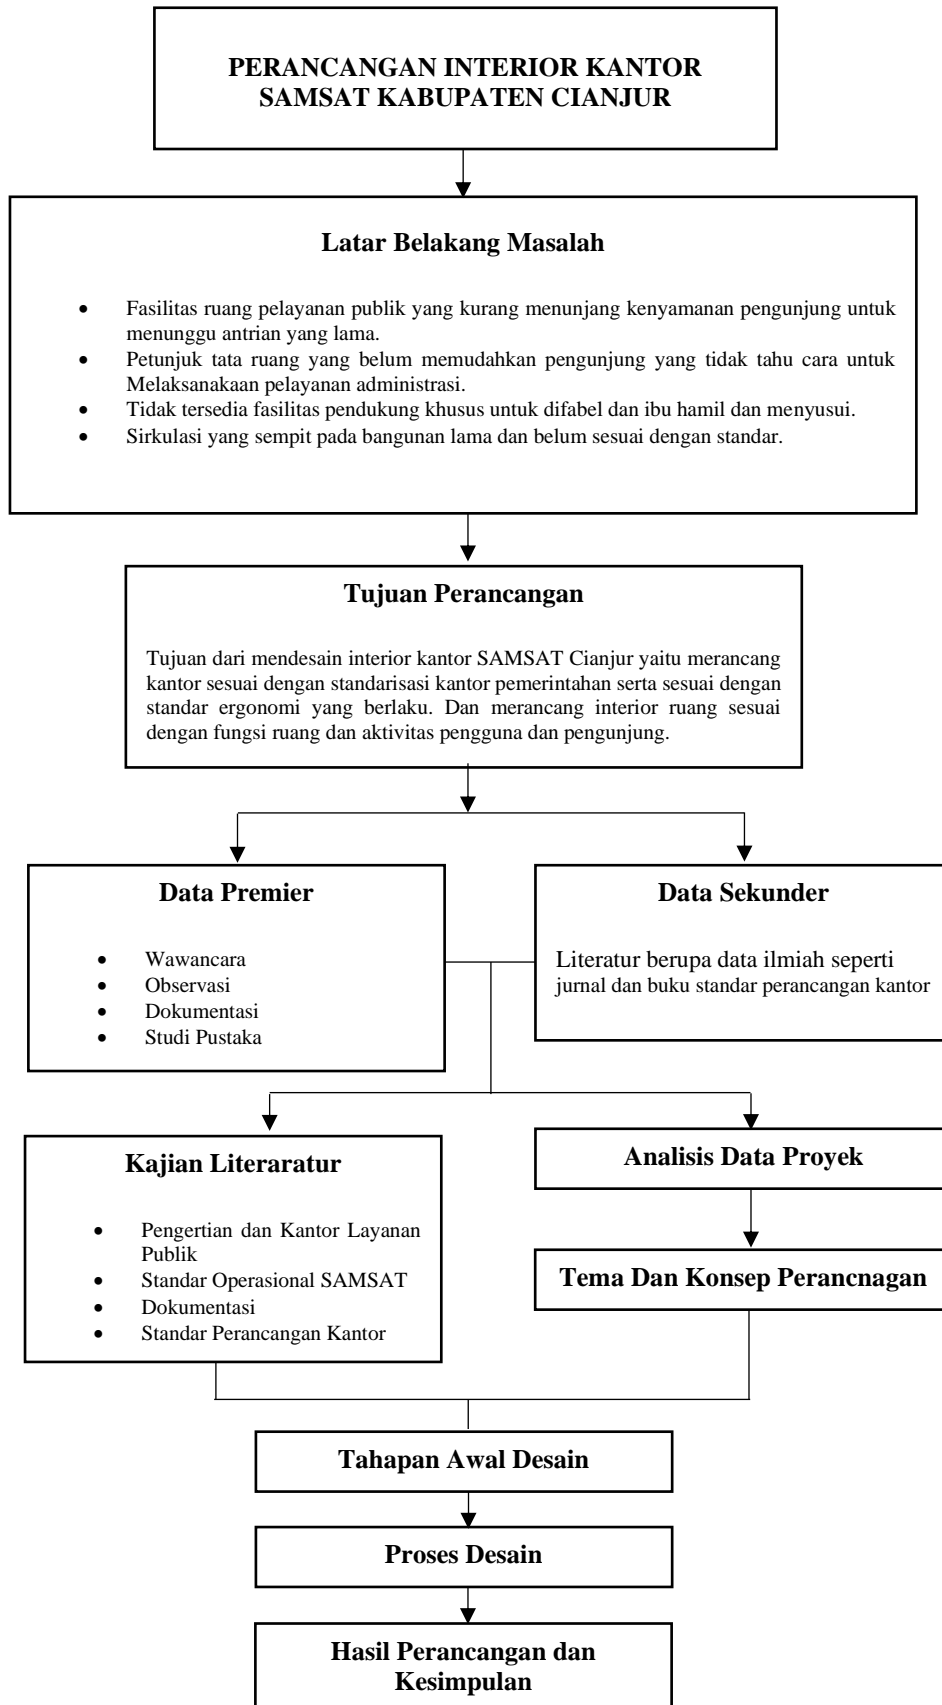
PERANCANGAN INTERIOR KANTOR SAMSAT KABUPATEN CIANJUR

Latar Belakang Masalah

- Fasilitas ruang pelayanan publik yang kurang menunjang kenyamanan pengunjung untuk menunggu antrian yang lama.
- Petunjuk tata ruang yang belum memudahkan pengunjung yang tidak tahu cara untuk Melaksanakaan pelayanan administrasi.
- Tidak tersedia fasilitas pendukung khusus untuk difabel dan ibu hamil dan menyusui.
- Sirkulasi yang sempit pada bangunan lama dan belum sesuai dengan standar.

Tujuan Perancangan

Tujuan dari mendesain interior kantor SAMSAT Cianjur yaitu merancang kantor sesuai dengan standarisasi kantor pemerintahan serta sesuai dengan standar ergonomi yang berlaku. Dan merancang interior ruang sesuai dengan fungsi ruang dan aktivitas pengguna dan pengunjung.

Data Premier

- Wawancara
- Observasi
- Dokumentasi
- Studi Pustaka

Data Sekunder

Literatur berupa data ilmiah seperti jurnal dan buku standar perancangan kantor

Kajian Literaratur

- Pengertian dan Kantor Layanan Publik
- Standar Operasional SAMSAT
- Dokumentasi
- Standar Perancangan Kantor

Analisis Data Proyek

Tema Dan Konsep Perancnagan

Tahapan Awal Desain

Proses Desain

Hasil Perancangan dan Kesimpulan